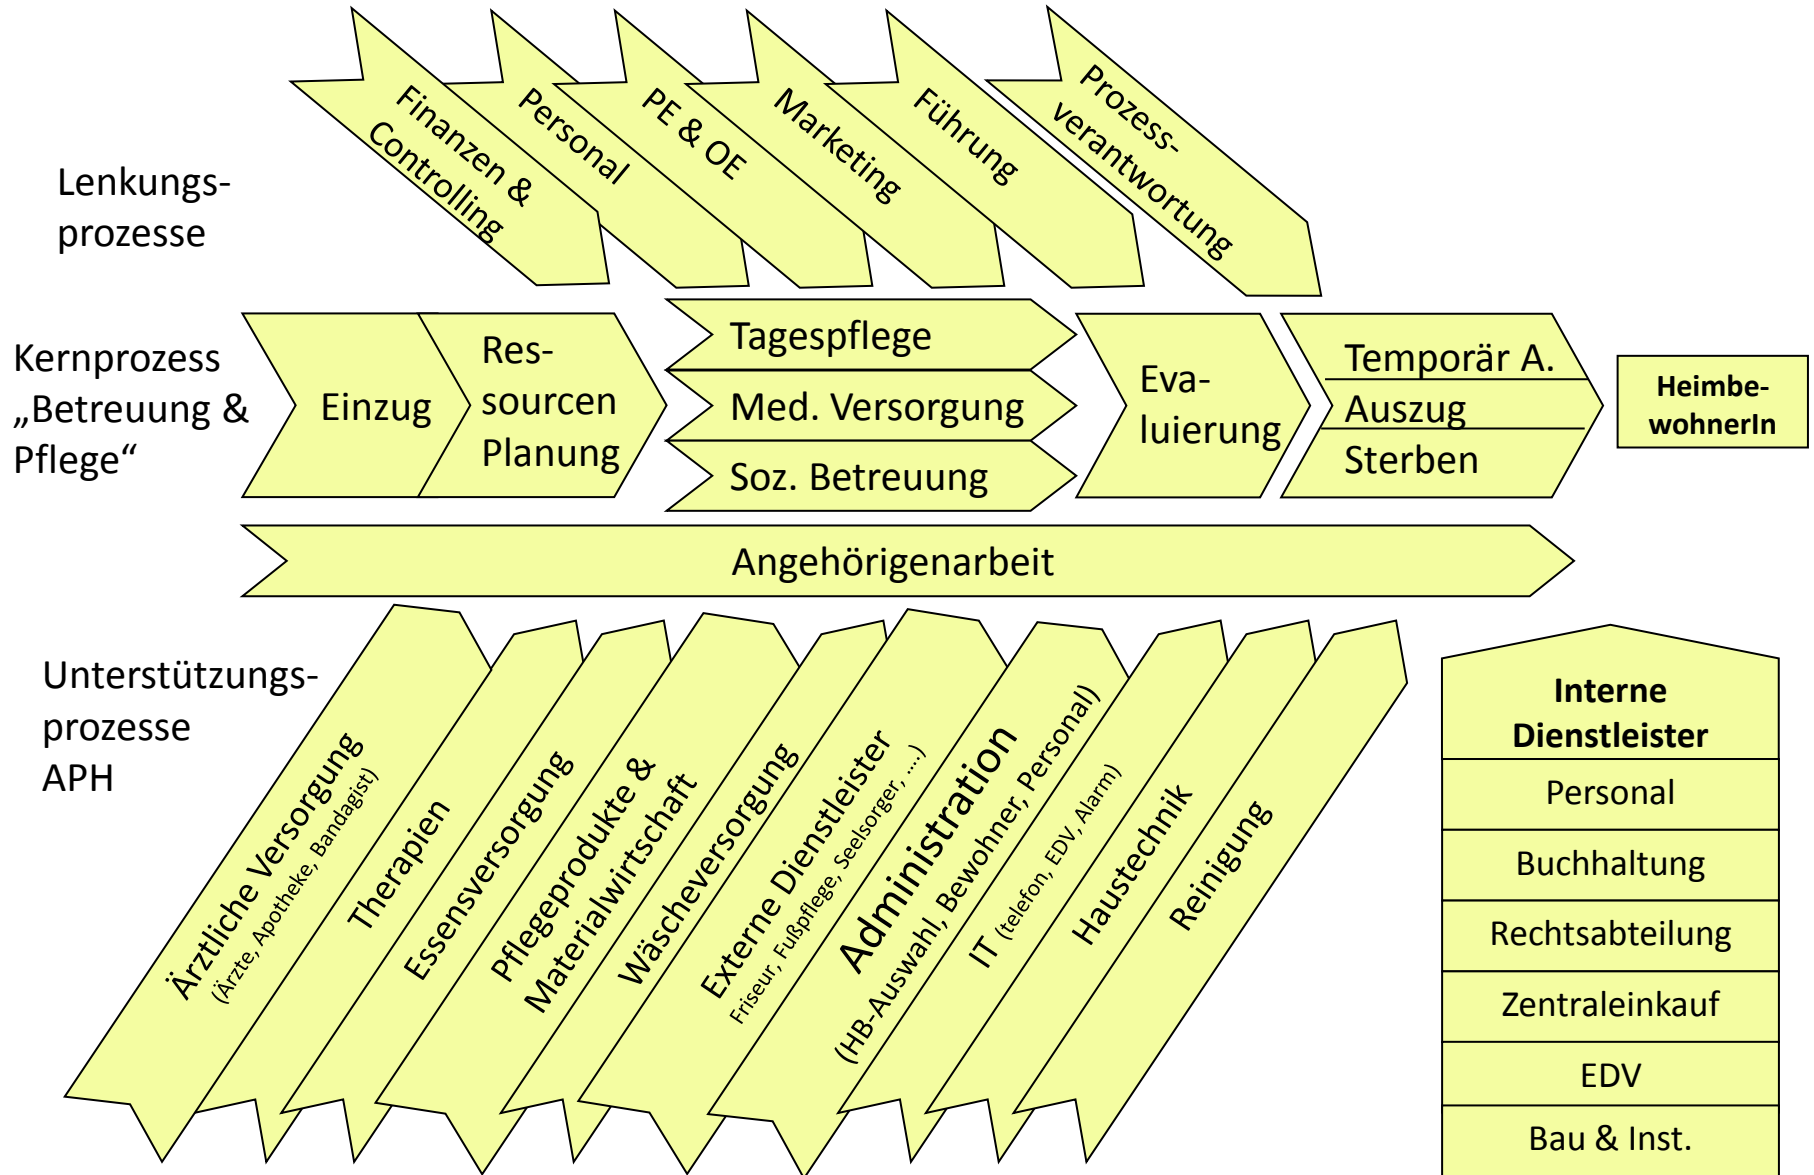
Lenkungsprozesse

Finanzen & Controlling

Personal

PE & OE

Marketing

Führung

Prozessverantwortung

Kernprozess „Betreuung & Pflege“

Einzug

Ressourcen Planung

Tagespflege

Med. Versorgung

Soz. Betreuung

Evaluierung

Temporär A.

Auszug

Sterben

HeimbewohnerIn

Angehörigenarbeit

Unterstützungsprozesse APH

Ärztliche Versorgung (Ärzte, Apotheke, Bandagist)

Therapien

Essensversorgung

Pflegeprodukte & Materialwirtschaft

Wäscheversorgung

Externe Dienstleister Friseur, Fußpflege, Seelsorger, ....)

Administration (HB-Auswahl, Bewohner, Personal)

IT (telefon, EDV, Alarm)

Haustechnik

Reinigung

| Interne Dienstleister |
|---|
| Personal |
| Buchhaltung |
| Rechtsabteilung |
| Zentraleinkauf |
| EDV |
| Bau & Inst. |